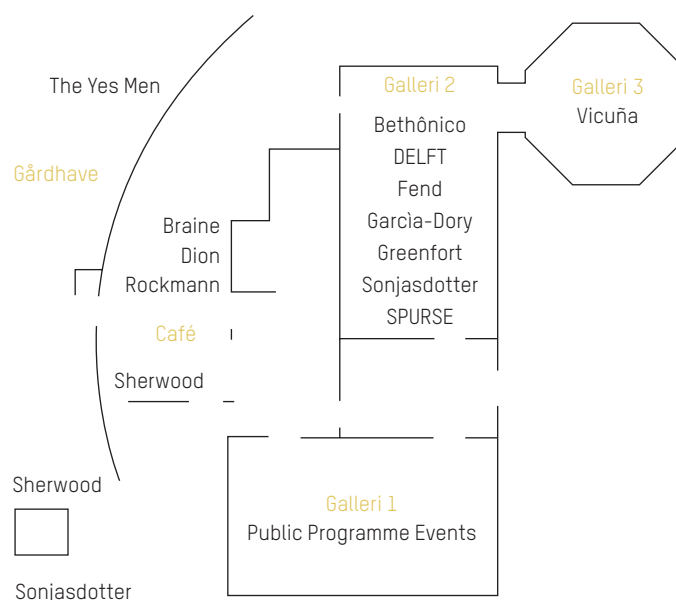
The Yes Men

Gårdhave

Galleri 2
Bethônico
DELFT
Fend
Garcìa-Dory
Greenfort
Sonjasdotter
SPURSE

Galleri 3
Vicuña

Braine
Dion
Rockmann

Café

Sherwood

Sherwood

Galleri 1
Public Programme Events

Sonjasdotter